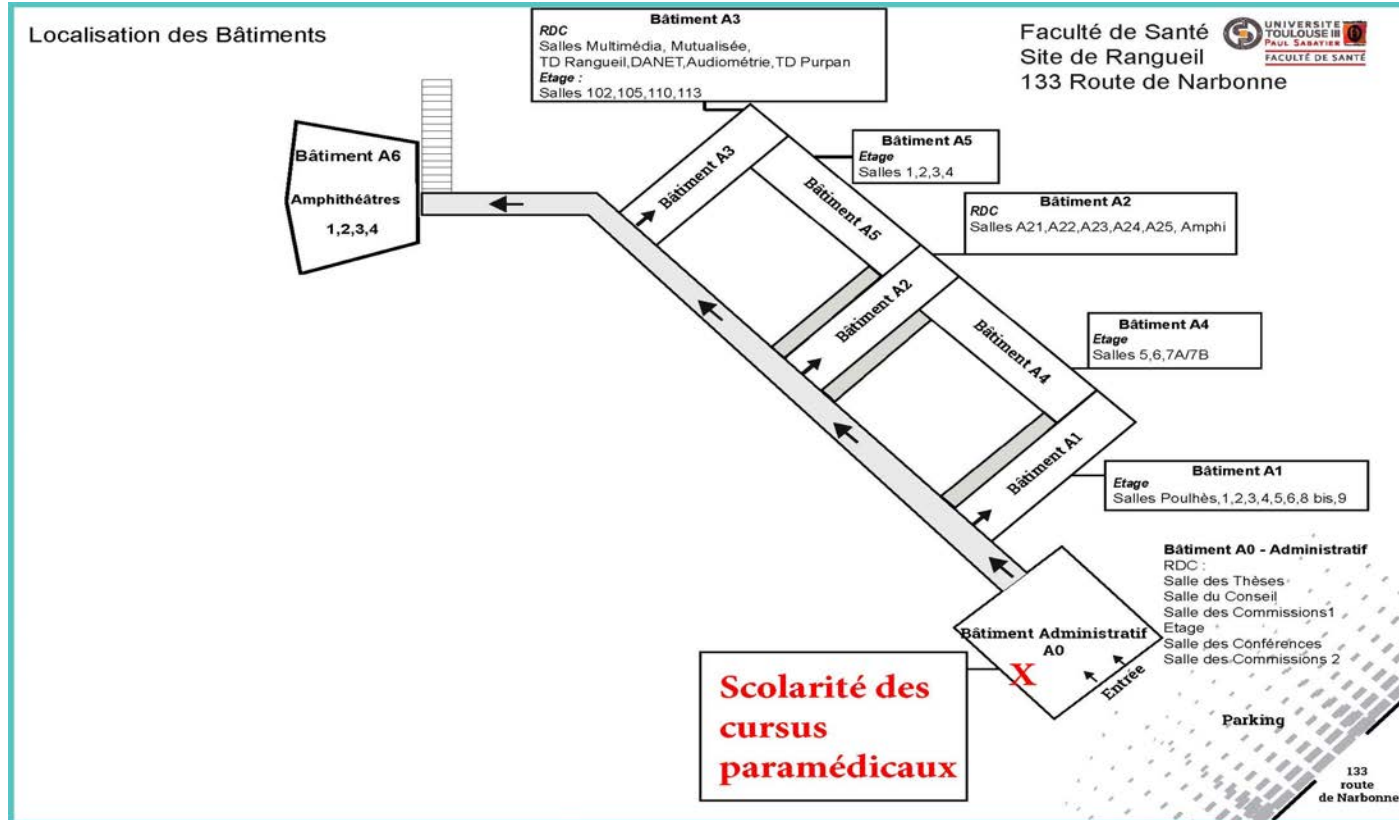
Localisation des Bâtiments

Bâtiment A3
RDC
Salles Multimédia, Mutualisée, TD Rangueil,DANET,Audiométrie,TD Purpan
Etage :
Salles 102,105,110,113

Faculté de Santé
Site de Rangueil
133 Route de Narbonne

UNIVERSITE TOULOUSE III PAUL SABATIER FACULTE DE SANTE

Bâtiment A6
Amphithéâtres
1,2,3,4

Bâtiment A5
Etage
Salles 1,2,3,4

Bâtiment A2
RDC
Salles A21,A22,A23,A24,A25, Amphi

Bâtiment A3
Bâtiment A5
Bâtiment A2
Bâtiment A4
Bâtiment A1

Bâtiment A4
Etage
Salles 5,6,7A/7B

Bâtiment A1
Etage
Salles Poulhès,1,2,3,4,5,6,8 bis,9

Bâtiment A0 - Administratif
RDC :
Salle des Thèses
Salle du Conseil
Salle des Commissions1
Etage
Salle des Conférences
Salle des Commissions 2

Bâtiment Administratif
A0

X

Entrée

Scolarité des cursus paramédicaux

Parking

133 route de Narbonne